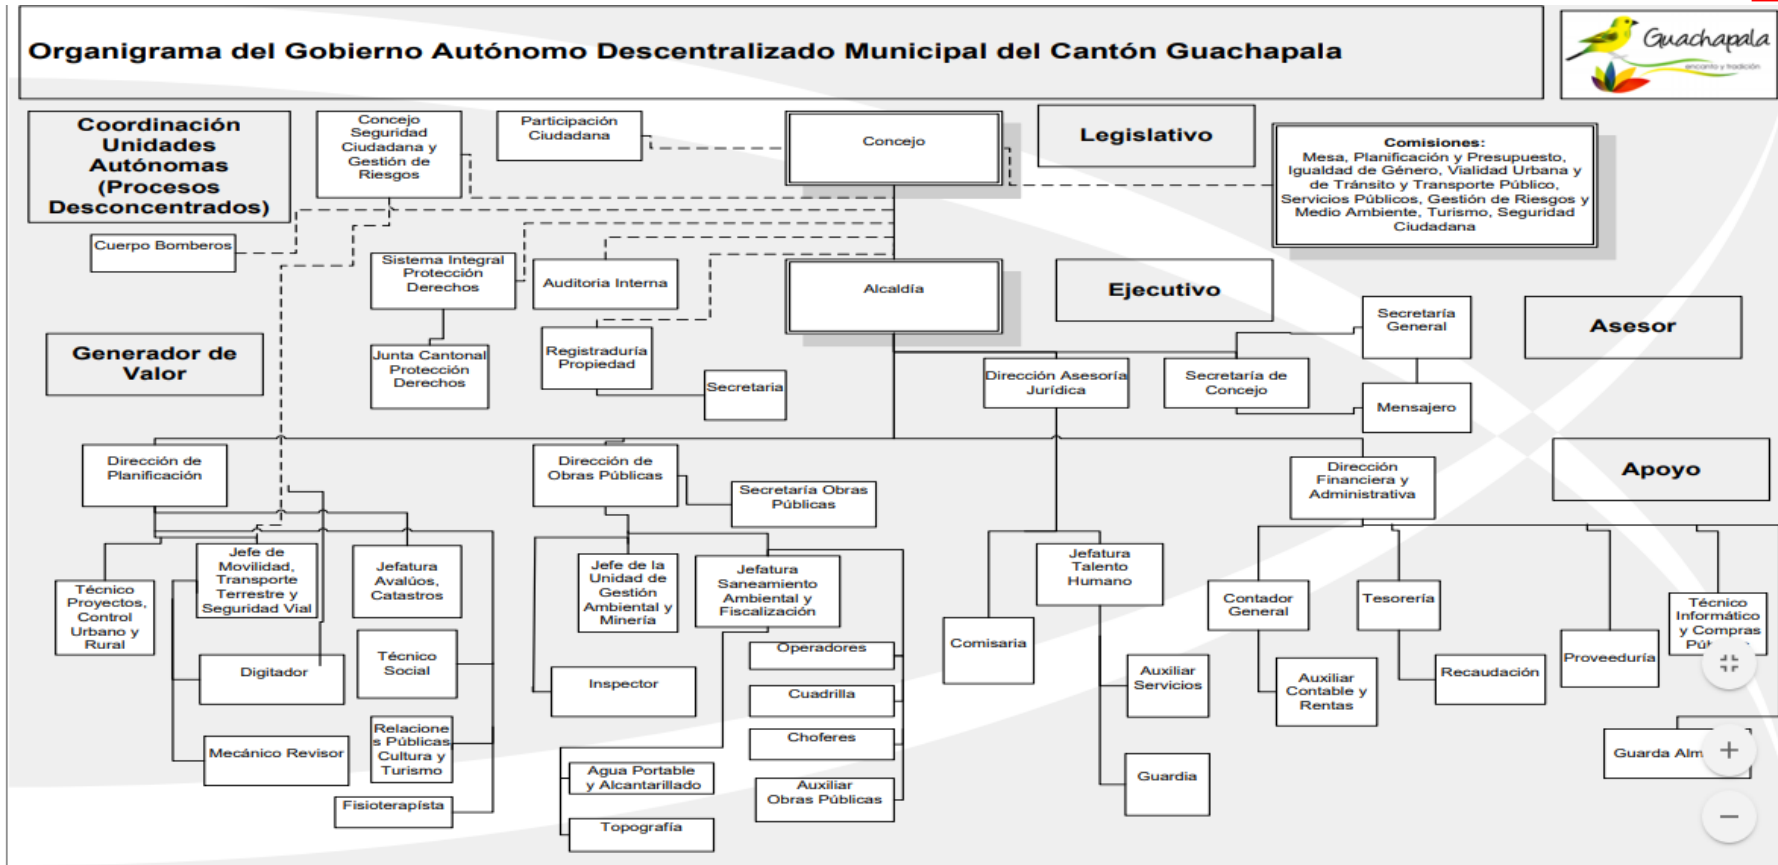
Organigrama del Gobierno Autónomo Descentralizado Municipal del Cantón Guachapala

Guachapala
encanto y tradición

Coordinación Unidades Autónomas (Procesos Desconcentrados)

Concejo Seguridad Ciudadana y Gestión de Riesgos

Participación Ciudadana

Concejo

Legislativo

Comisiones:
Mesa, Planificación y Presupuesto, Igualdad de Género, Vialidad Urbana y de Tránsito y Transporte Público, Servicios Públicos, Gestión de Riesgos y Medio Ambiente, Turismo, Seguridad Ciudadana

Cuerpo Bomberos

Sistema Integral Protección Derechos

Auditoria Interna

Alcaldía

Ejecutivo

Secretaría General

Asesor

Generador de Valor

Junta Cantonal Protección Derechos

Registraduría Propiedad

Secretaria

Dirección Asesoría Jurídica

Secretaría de Concejo

Mensajero

Dirección de Planificación

Dirección de Obras Públicas

Secretaría Obras Públicas

Dirección Financiera y Administrativa

Apoyo

Técnico Proyectos, Control Urbano y Rural

Jefe de Movilidad, Transporte Terrestre y Seguridad Vial

Jefatura Avalúos, Catastros

Jefe de la Unidad de Gestión Ambiental y Minería

Jefatura Saneamiento Ambiental y Fiscalización

Jefatura Talento Humano

Contador General

Tesorería

Técnico Informático y Compras Pú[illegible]

Digitador

Técnico Social

Operadores

Comisaria

Auxiliar Servicios

Auxiliar Contable y Rentas

Recaudación

Proveeduría

Inspector

Cuadrilla

Mecánico Revisor

Relaciones Públicas Cultura y Turismo

Choferes

Guardia

Guarda Alm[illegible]

Agua Portable y Alcantarillado

Auxiliar Obras Públicas

Fisioterapista

Topografía

+
−